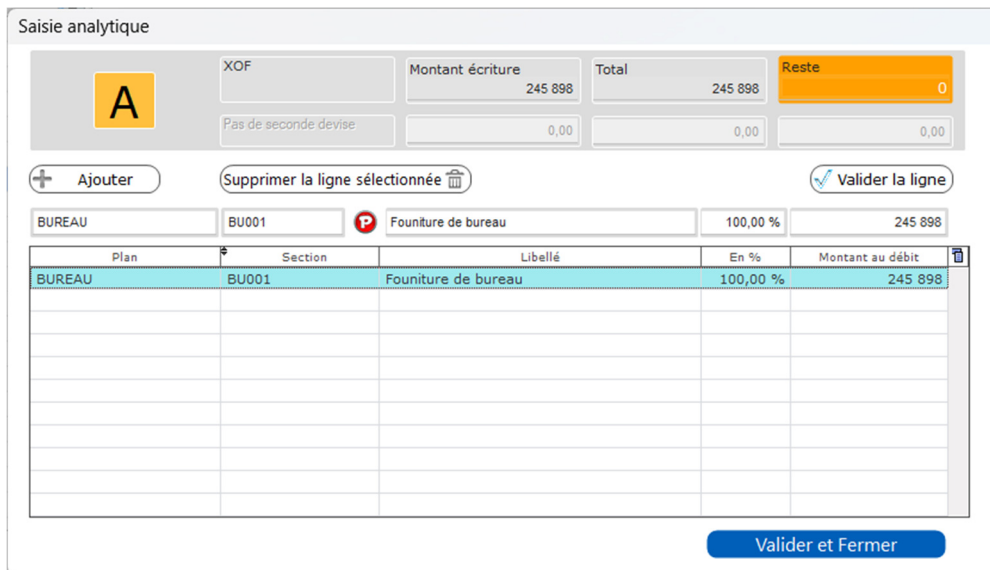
Saisie analytique

A

XOF

Montant écriture
245 898

Total
245 898

Reste
0

Pas de seconde devise

0,00

0,00

0,00

Ajouter

Supprimer la ligne sélectionnée

Valider la ligne

BUREAU

BU001

P

Founiture de bureau

100,00 %

245 898

| Plan | Section | Libellé | En % | Montant au débit |
|---|---|---|---|---|
| BUREAU | BU001 | Founiture de bureau | 100,00 % | 245 898 |

Valider et Fermer